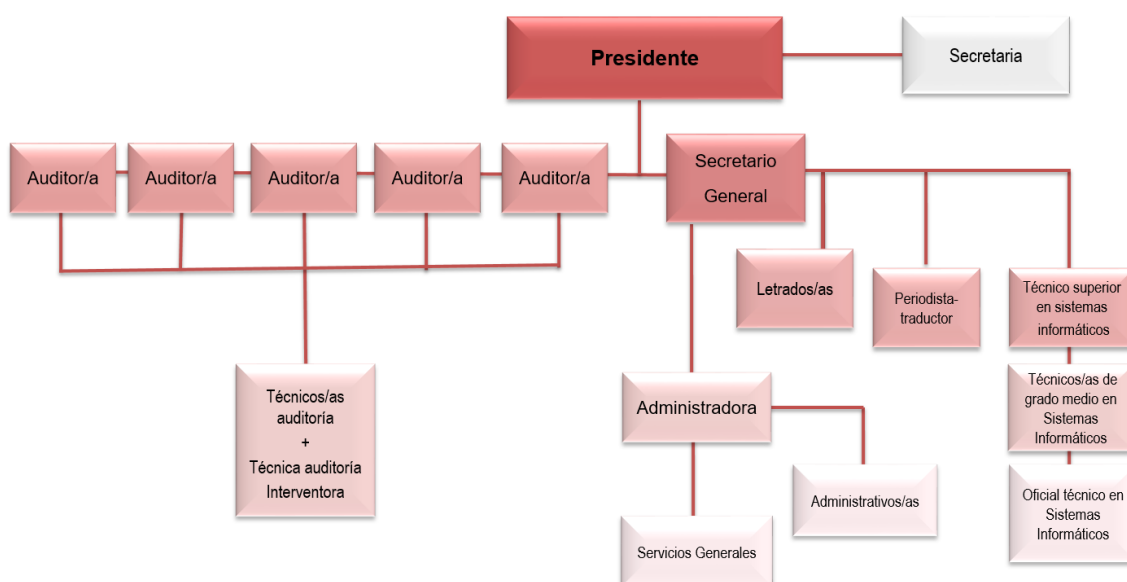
Presidente

Secretaria

Auditor/a

Auditor/a

Auditor/a

Auditor/a

Auditor/a

Secretario General

Letrados/as

Periodista-traductor

Técnico superior en sistemas informáticos

Técnicos/as de grado medio en Sistemas Informáticos

Oficial técnico en Sistemas Informáticos

Técnicos/as auditoría + Técnica auditoría Interventora

Administradora

Administrativos/as

Servicios Generales